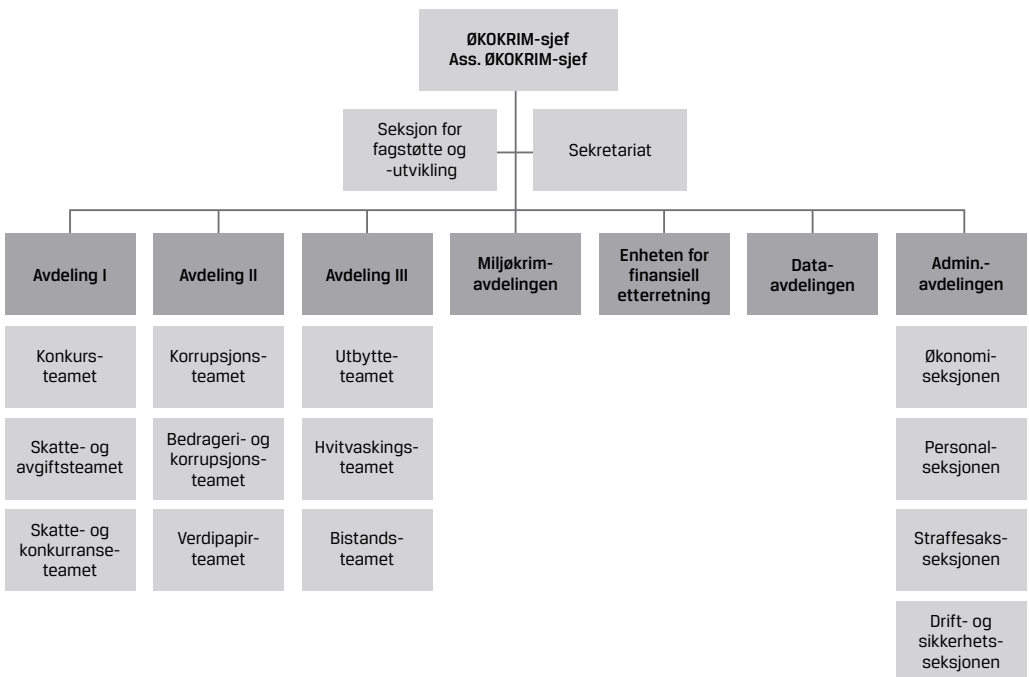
ØKOKRIM-sjef
Ass. ØKOKRIM-sjef

Seksjon for fagstøtte og -utvikling

Sekretariat

Avdeling I

Konkursteamet

Skatte- og avgiftsteamet

Skatte- og konkurranseteamet

Avdeling II

Korrupsjonsteamet

Bedrageri- og korrupsjonsteamet

Verdipapirteamet

Avdeling III

Utbytteteamet

Hvitvaskingsteamet

Bistandsteamet

Miljøkrimavdelingen

Enheten for finansiell etterretning

Dataavdelingen

Admin.-avdelingen

Økonomiseksjonen

Personalseksjonen

Straffesaksseksjonen

Drift- og sikkerhetsseksjonen